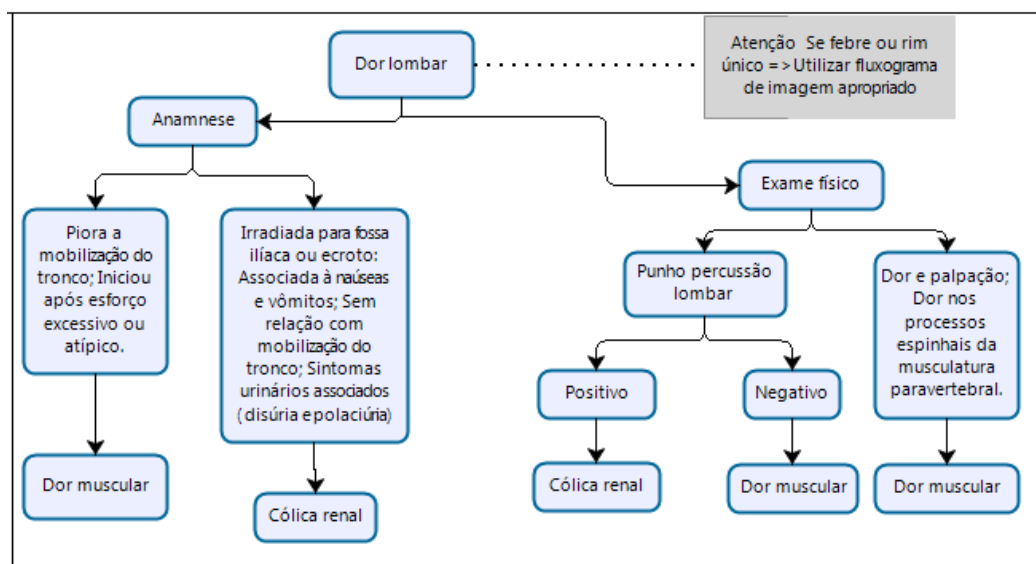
Dor lombar

Atenção Se febre ou rim único => Utilizar fluxograma de imagem apropriado

Anamnese

Piora a mobilização do tronco; Iniciou após esforço excessivo ou atípico.

Dor muscular

Irradiada para fossa ilíaca ou ecroto: Associada à naúseas e vômitos; Sem relação com mobilização do tronco; Sintomas urinários associados ( disúria e polaciúria)

Cólica renal

Exame físico

Punho percussão lombar

Positivo

Cólica renal

Negativo

Dor muscular

Dor e palpação; Dor nos processos espinhais da musculatura paravertebral.

Dor muscular